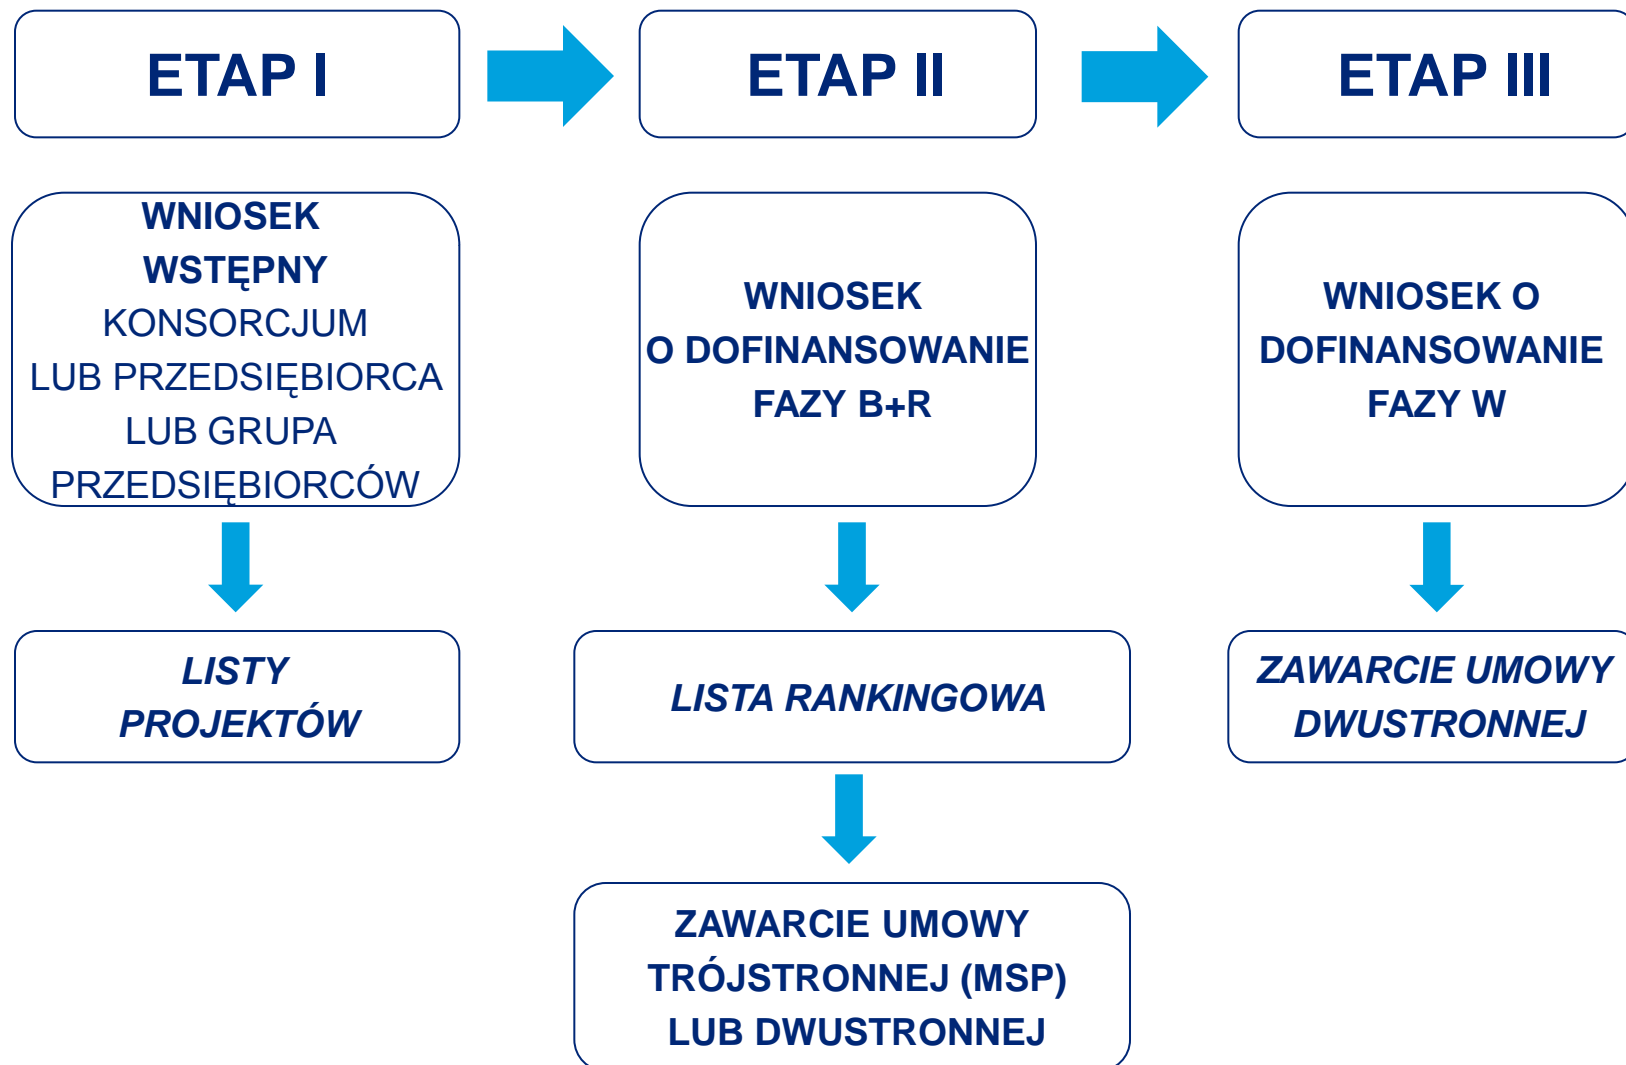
ETAP I

ETAP II

ETAP III

WNIOSEK WSTĘPNY KONSORCJUM LUB PRZEDSIĘBIORCA LUB GRUPA PRZEDSIĘBIORCÓW

WNIOSEK O DOFINANSOWANIE FAZY B+R

WNIOSEK O DOFINANSOWANIE FAZY W

LISTY PROJEKTÓW

LISTA RANKINGOWA

ZAWARCIE UMOWY DWUSTRONNEJ

ZAWARCIE UMOWY TRÓJSTRONNEJ (MSP) LUB DWUSTRONNEJ